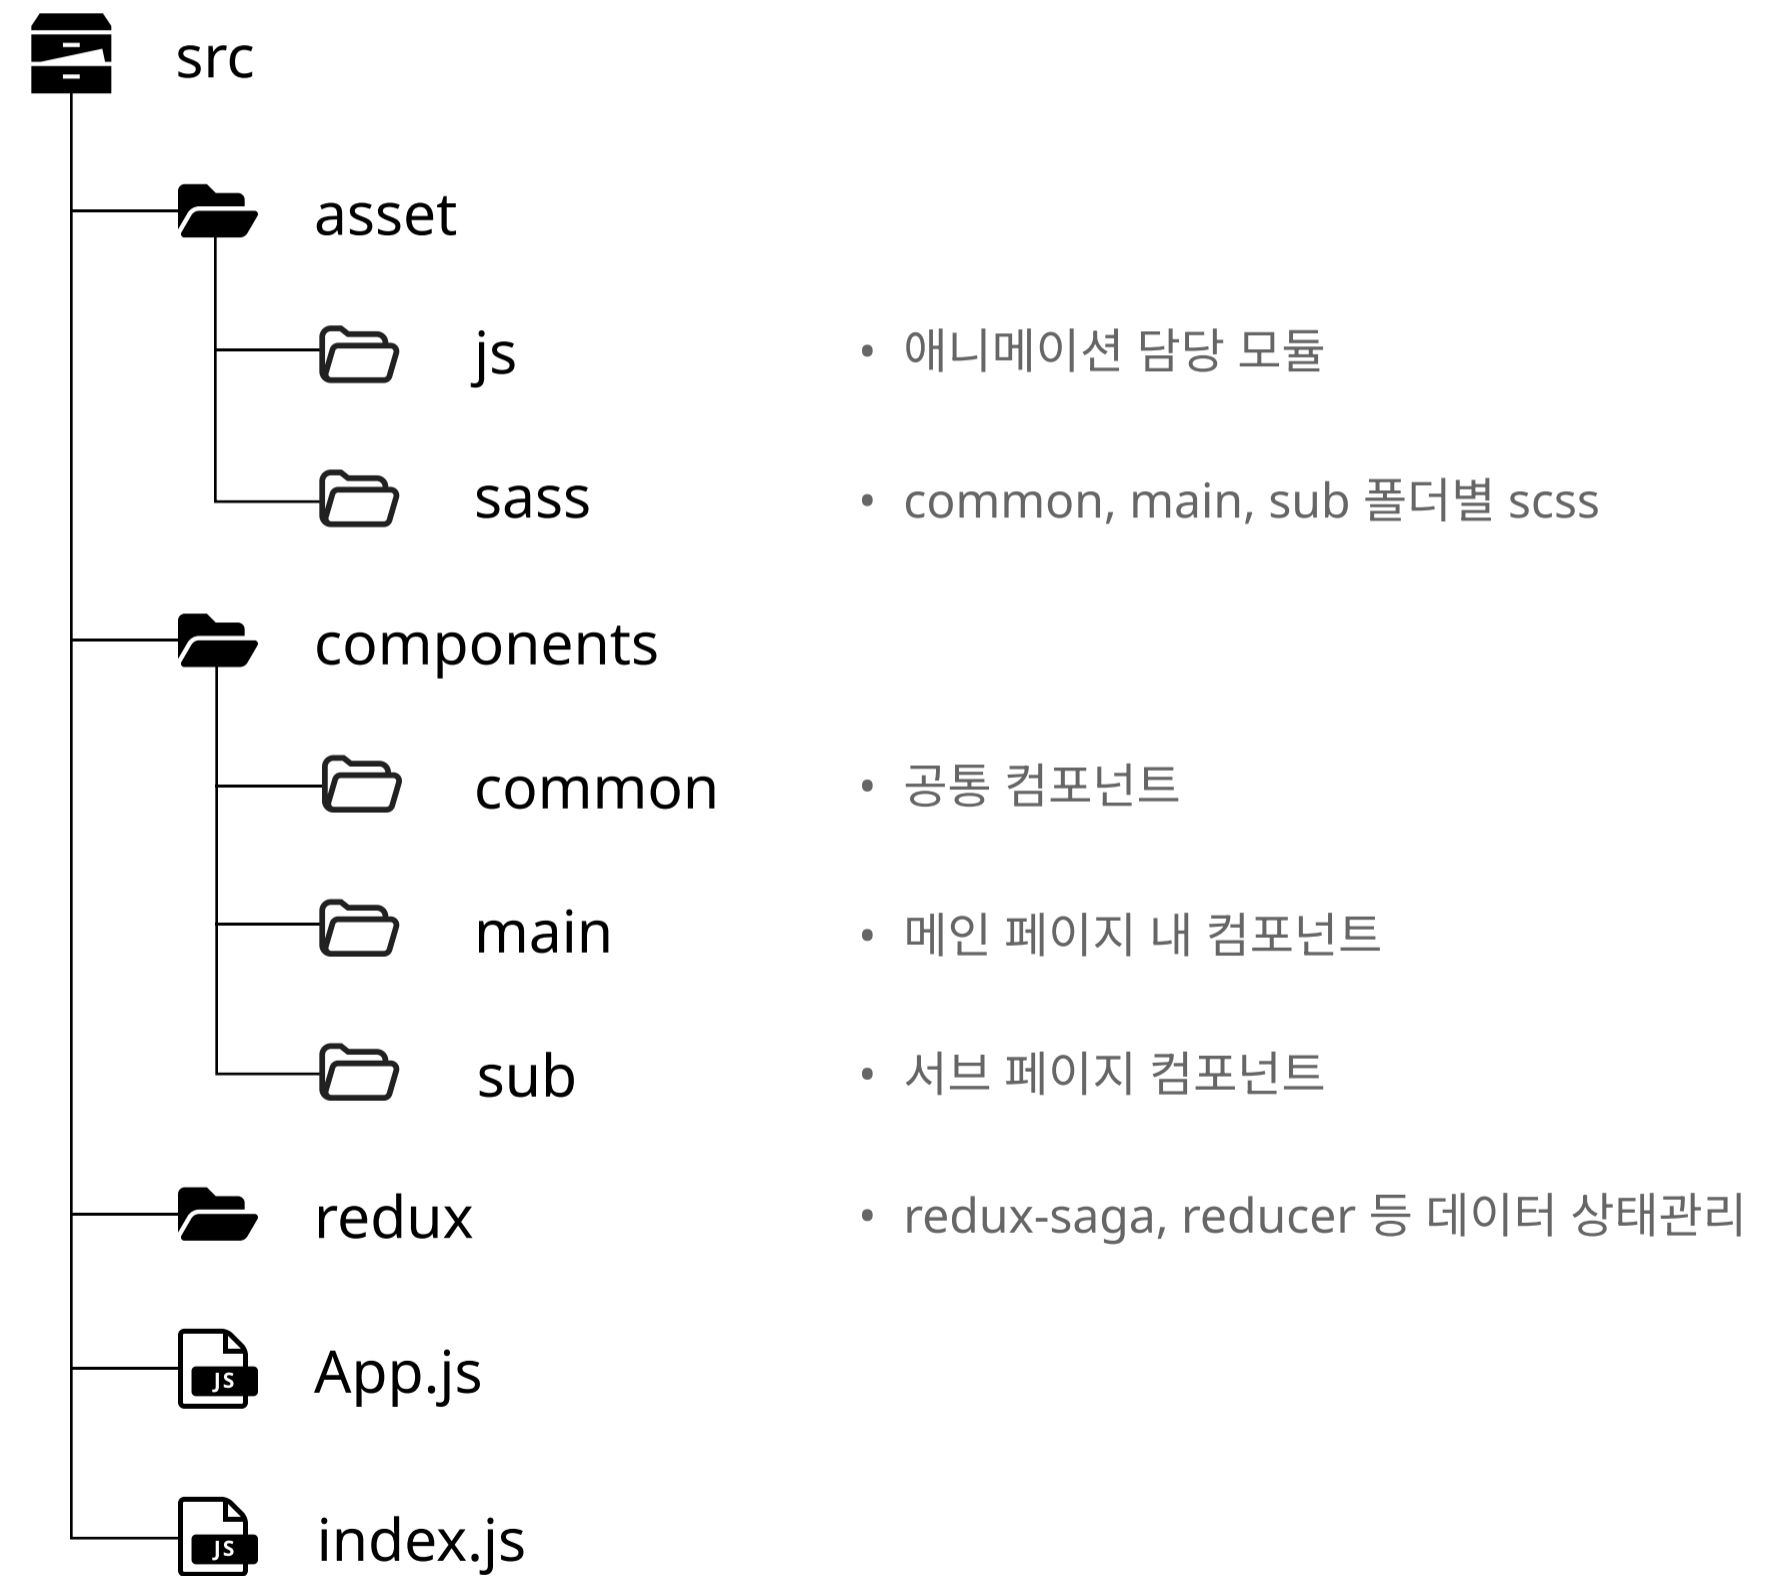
src

asset

js

• 애니메이션 담당 모듈

sass

• common, main, sub 폴더별 scss

components

common

• 공통 컴포넌트

main

• 메인 페이지 내 컴포넌트

sub

• 서브 페이지 컴포넌트

redux

• redux-saga, reducer 등 데이터 상태관리

JS App.js

JS index.js